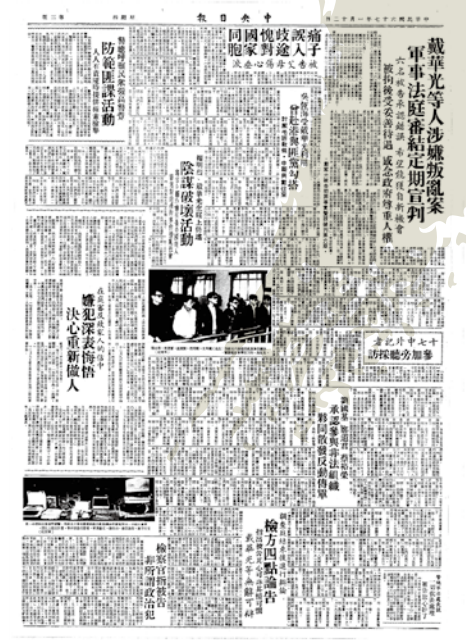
版三第 期四拜星 報日央中 日二十月十年七十六國民華中

戴華光等人涉嫌叛亂案
軍事法庭審結定期宣判

痛子誤入歧途 愧對國家同胞

防範匪謀活動

陰謀破壞活動

嫌犯深表悔悟 決心重新做人

十七位中外記者 旁聽採訪

檢方四點論告

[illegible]